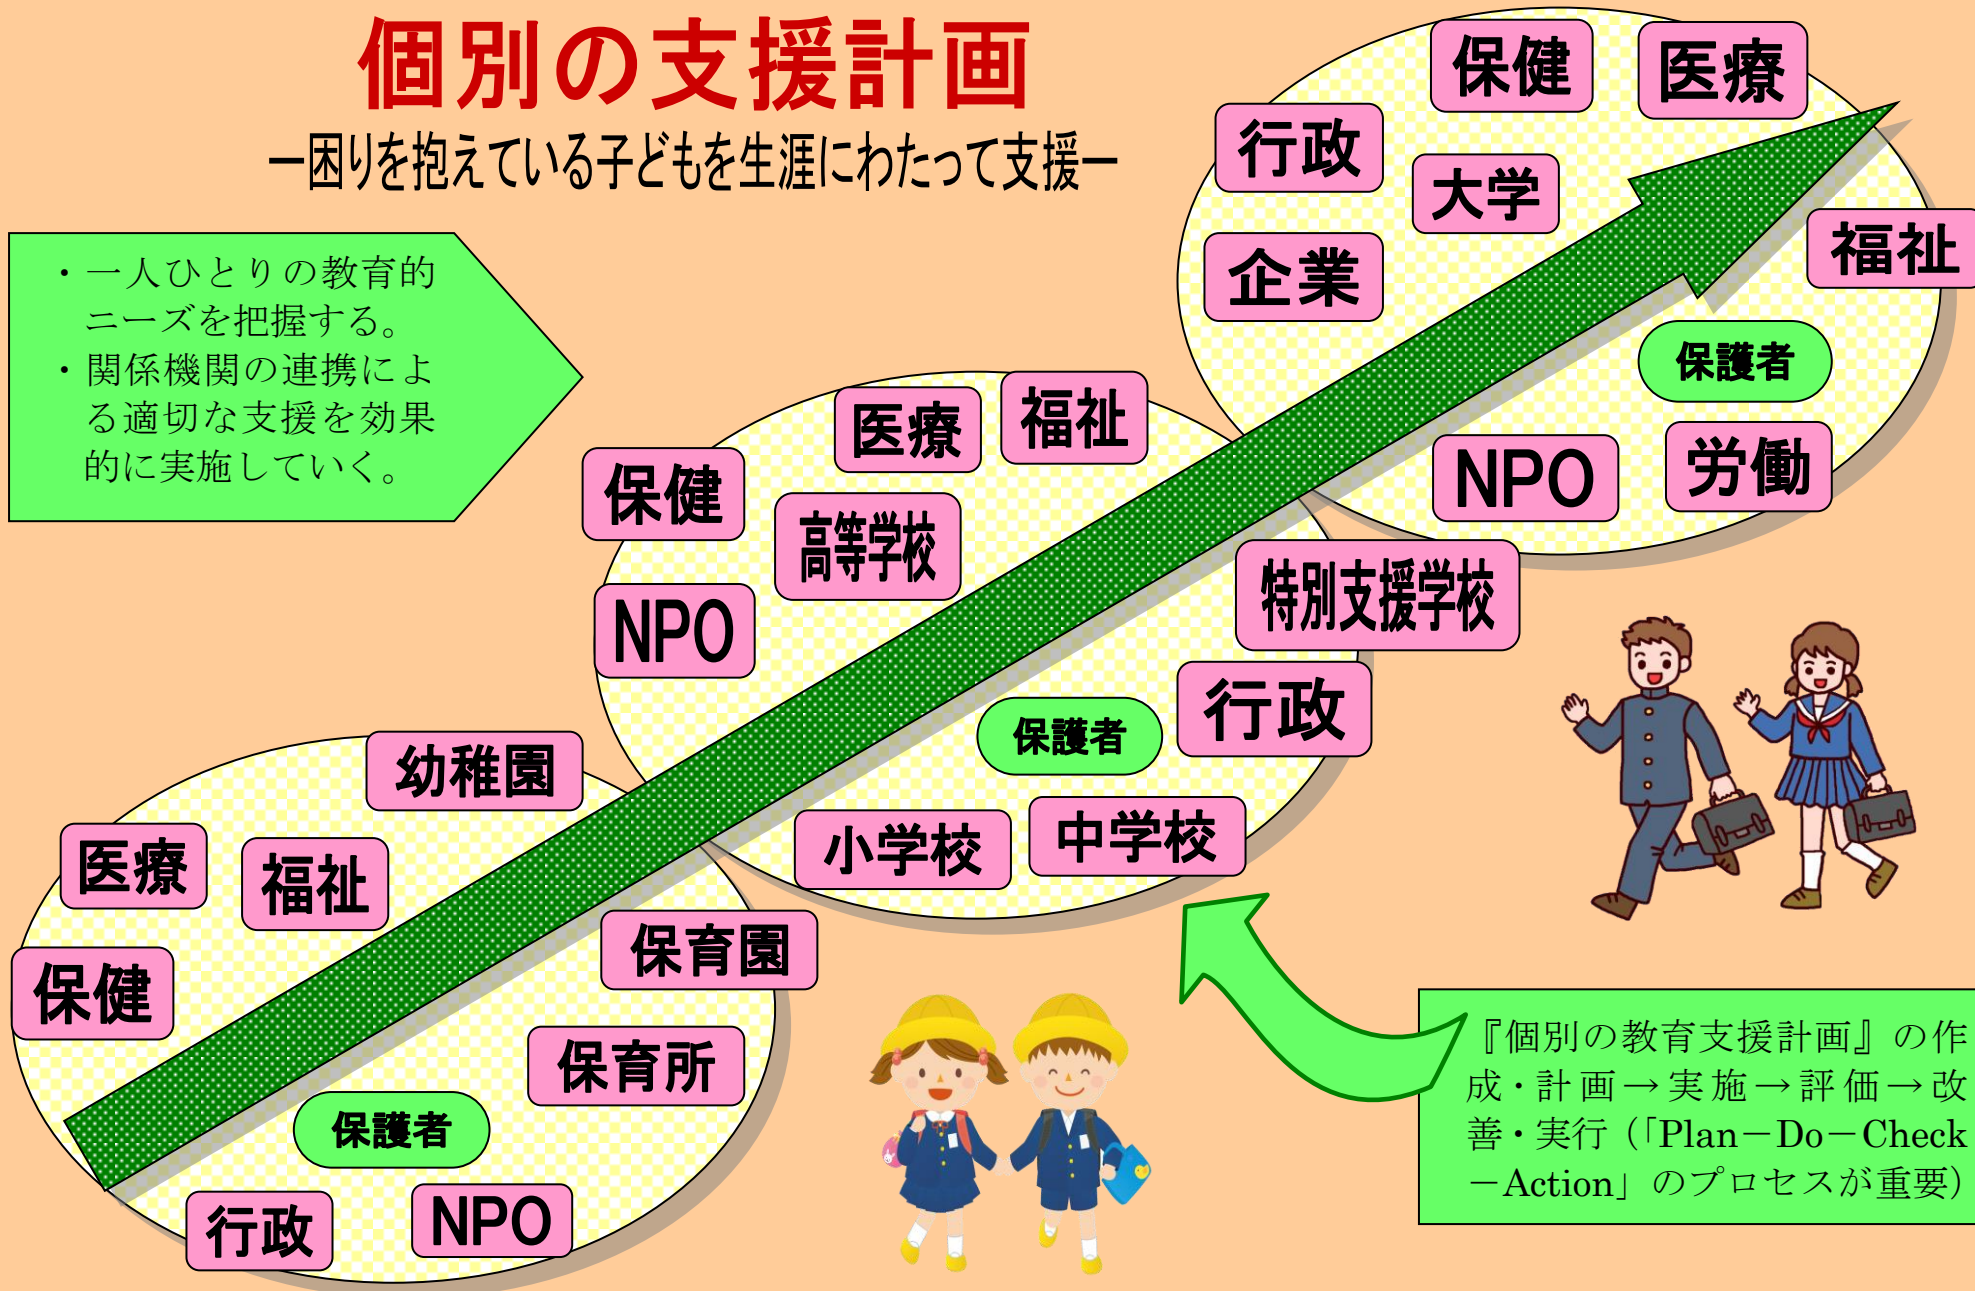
個別の支援計画

ー困りを抱えている子どもを生涯にわたって支援ー

・一人ひとりの教育的ニーズを把握する。
・関係機関の連携による適切な支援を効果的に実施していく。

保健
医療
行政
大学
企業
福祉
保護者
NPO
労働

医療
福祉
保健
高等学校
NPO
特別支援学校
保護者
行政
小学校
中学校

幼稚園
医療
福祉
保健
保育園
保育所
保護者
行政
NPO

『個別の教育支援計画』の作成・計画→実施→評価→改善・実行（「Plan－Do－Check－Action」のプロセスが重要）